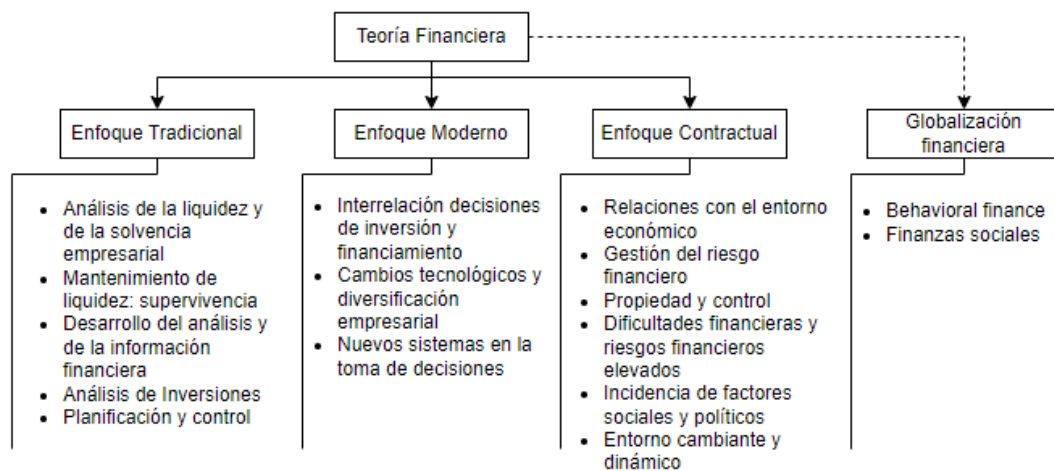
Teoría Financiera

Enfoque Tradicional

- Análisis de la liquidez y de la solvencia empresarial
- Mantenimiento de liquidez: supervivencia
- Desarrollo del análisis y de la información financiera
- Análisis de Inversiones
- Planificación y control

Enfoque Moderno

- Interrelación decisiones de inversión y financiamiento
- Cambios tecnológicos y diversificación empresarial
- Nuevos sistemas en la toma de decisiones

Enfoque Contractual

- Relaciones con el entorno económico
- Gestión del riesgo financiero
- Propiedad y control
- Dificultades financieras y riesgos financieros elevados
- Incidencia de factores sociales y políticos
- Entorno cambiante y dinámico

Globalización financiera

- Behavioral finance
- Finanzas sociales